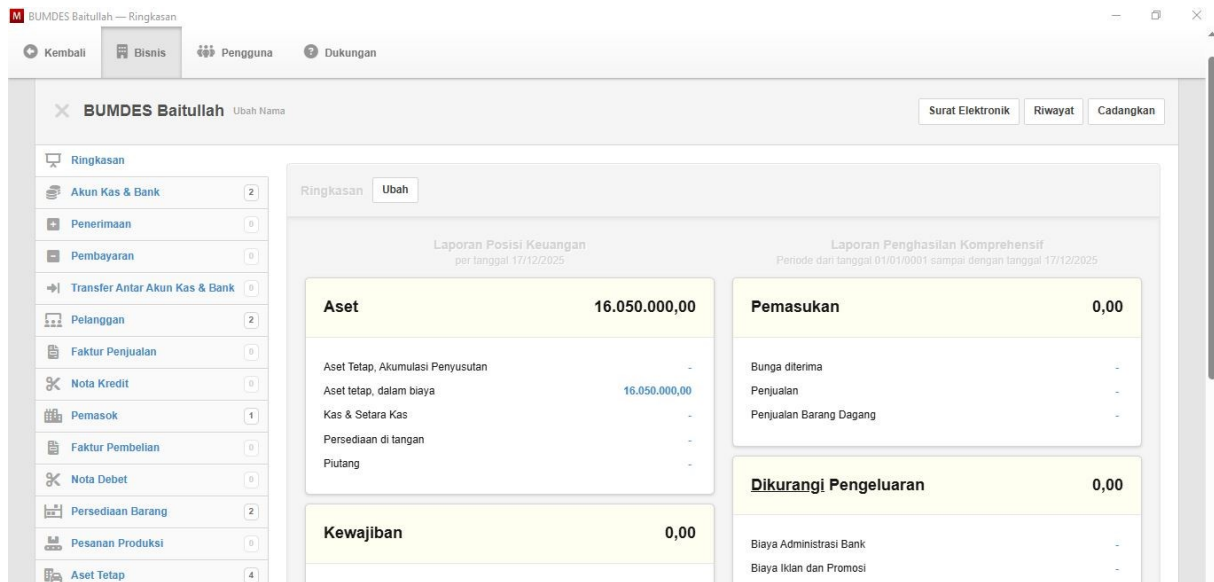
BUMDES Baitullah — Ringkasan

Kembali Bisnis Pengguna Dukungan

BUMDES Baitullah Ubah Nama

Surat Elektronik Riwayat Cadangkan

Ringkasan
Akun Kas & Bank 2
Penerimaan 0
Pembayaran 0
Transfer Antar Akun Kas & Bank 0
Pelanggan 2
Faktur Penjualan 0
Nota Kredit 0
Pemasok 1
Faktur Pembelian 0
Nota Debet 0
Persediaan Barang 2
Pesanan Produksi 0
Aset Tetap 4

Ringkasan Ubah

Laporan Posisi Keuangan
per tanggal 17/12/2025

Laporan Penghasilan Komprehensif
Periode dari tanggal 01/01/0001 sampai dengan tanggal 17/12/2025

| Aset | 16.050.000,00 |
|---|---|
| Aset Tetap, Akumulasi Penyusutan | - |
| Aset tetap, dalam biaya | 16.050.000,00 |
| Kas & Setara Kas | - |
| Persediaan di tangan | - |
| Piutang | - |

| Kewajiban | 0,00 |
|---|---|

| Pemasukan | 0,00 |
|---|---|
| Bunga diterima | - |
| Penjualan | - |
| Penjualan Barang Dagang | - |

| Dikurangi Pengeluaran | 0,00 |
|---|---|
| Biaya Administrasi Bank | - |
| Biaya Iklan dan Promosi | - |